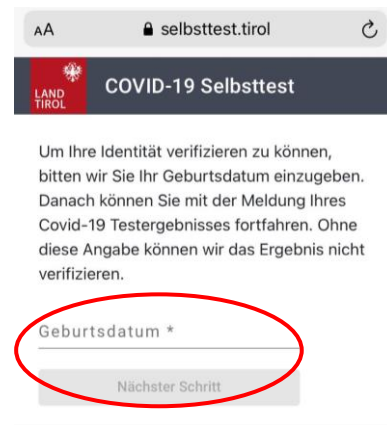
AA selbsttest.tirol

LAND TIROL

COVID-19 Selbsttest

Um Ihre Identität verifizieren zu können, bitten wir Sie Ihr Geburtsdatum einzugeben. Danach können Sie mit der Meldung Ihres Covid-19 Testergebnisses fortfahren. Ohne diese Angabe können wir das Ergebnis nicht verifizieren.

Geburtsdatum *

Nächster Schritt